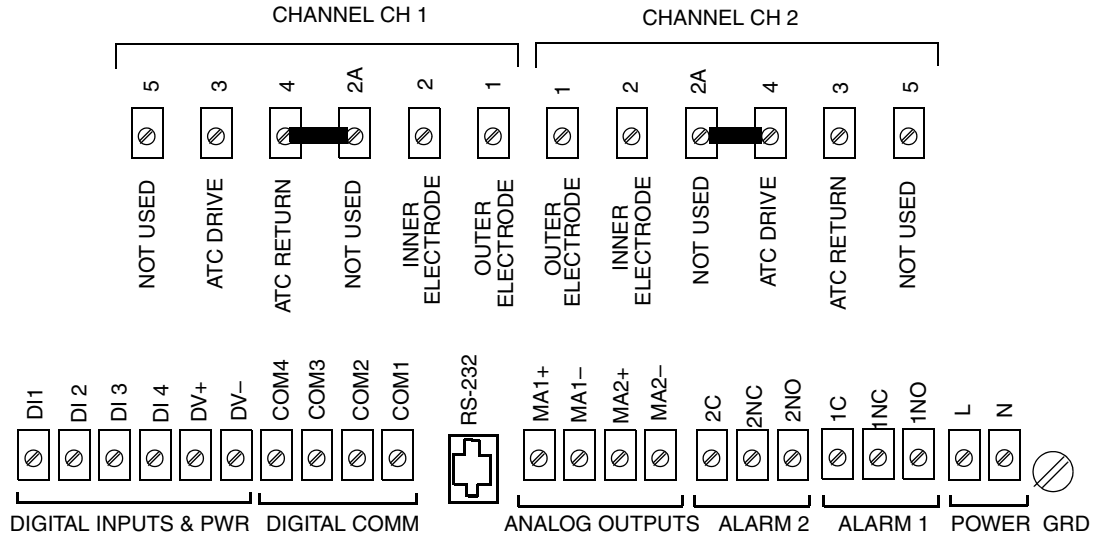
CHANNEL CH 1

CHANNEL CH 2

5
NOT USED

3
ATC DRIVE

4
ATC RETURN

2A
NOT USED

2
INNER ELECTRODE

1
OUTER ELECTRODE

1
OUTER ELECTRODE

2
INNER ELECTRODE

2A
NOT USED

4
ATC DRIVE

3
ATC RETURN

5
NOT USED

DI1 DI 2 DI 3 DI 4 DV+ DV–
DIGITAL INPUTS & PWR

COM4 COM3 COM2 COM1
DIGITAL COMM

RS-232

MA1+ MA1– MA2+ MA2–
ANALOG OUTPUTS

2C 2NC 2NO
ALARM 2

1C 1NC 1NO
ALARM 1

L N
POWER

GRD